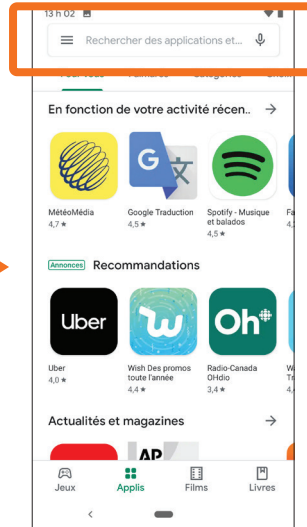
13 h 02

Rechercher des applications et...

Pour vous Palmarès Catégories Éditeurs

En fonction de votre activité récen..

MétéoMédia
4,7 ★

Google Traduction
4,5 ★

Spotify - Musique et balados
4,5 ★

Fa
4,

Annonces Recommandations

Uber

Uber
4,0 ★

Wish Des promos toute l'année
4,4 ★

Oh

Radio-Canada OHdio
3,4 ★

W
Tr
4,

Actualités et magazines

AP

Jeux Applis Films Livres